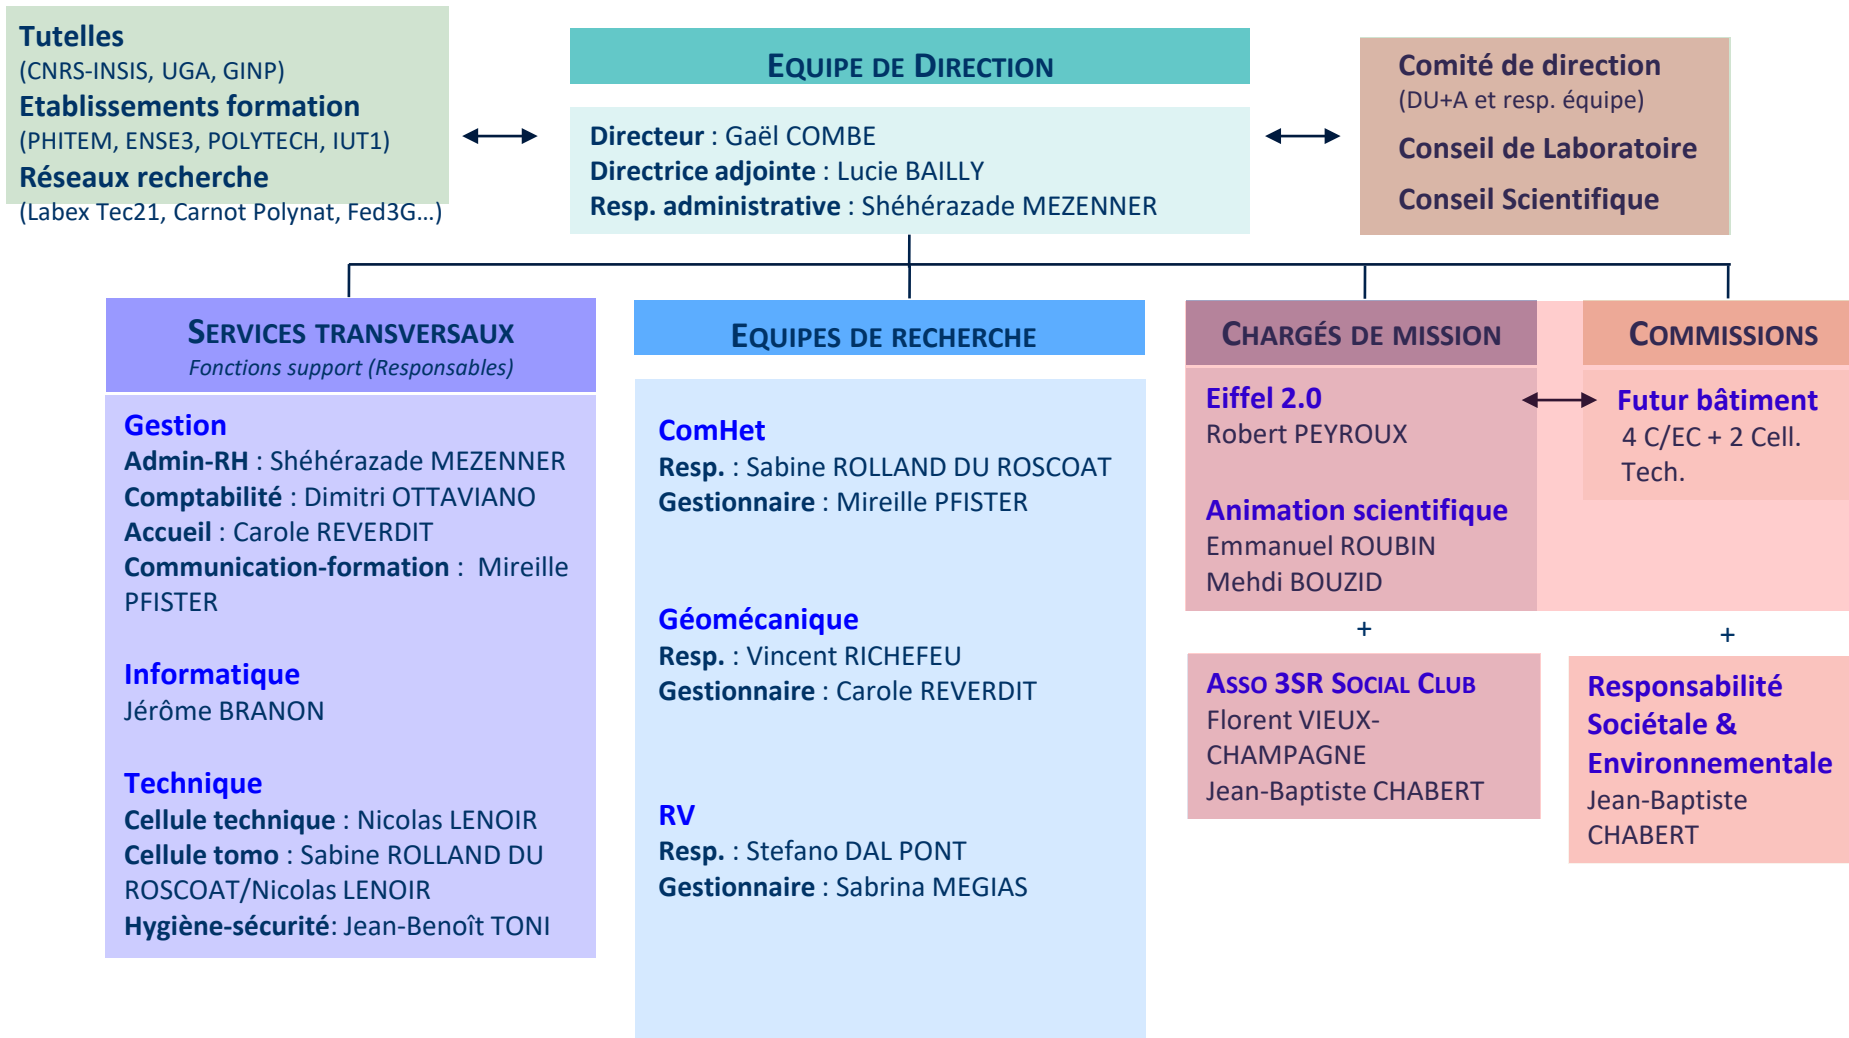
Tutelles
(CNRS-INSIS, UGA, GINP)
Etablissements formation
(PHITEM, ENSE3, POLYTECH, IUT1)
Réseaux recherche
(Labex Tec21, Carnot Polynat, Fed3G…)

EQUIPE DE DIRECTION

Directeur : Gaël COMBE
Directrice adjointe : Lucie BAILLY
Resp. administrative : Shéhérazade MEZENNER

Comité de direction
(DU+A et resp. équipe)
Conseil de Laboratoire
Conseil Scientifique

SERVICES TRANSVERSAUX
Fonctions support (Responsables)

Gestion
Admin-RH : Shéhérazade MEZENNER
Comptabilité : Dimitri OTTAVIANO
Accueil : Carole REVERDIT
Communication-formation : Mireille PFISTER

Informatique
Jérôme BRANON

Technique
Cellule technique : Nicolas LENOIR
Cellule tomo : Sabine ROLLAND DU ROSCOAT/Nicolas LENOIR
Hygiène-sécurité: Jean-Benoît TONI

EQUIPES DE RECHERCHE

ComHet
Resp. : Sabine ROLLAND DU ROSCOAT
Gestionnaire : Mireille PFISTER

Géomécanique
Resp. : Vincent RICHEFEU
Gestionnaire : Carole REVERDIT

RV
Resp. : Stefano DAL PONT
Gestionnaire : Sabrina MEGIAS

CHARGÉS DE MISSION

Eiffel 2.0
Robert PEYROUX

Animation scientifique
Emmanuel ROUBIN
Mehdi BOUZID

COMMISSIONS

Futur bâtiment
4 C/EC + 2 Cell. Tech.

+

ASSO 3SR SOCIAL CLUB
Florent VIEUX-CHAMPAGNE
Jean-Baptiste CHABERT

+

Responsabilité Sociétale & Environnementale
Jean-Baptiste CHABERT